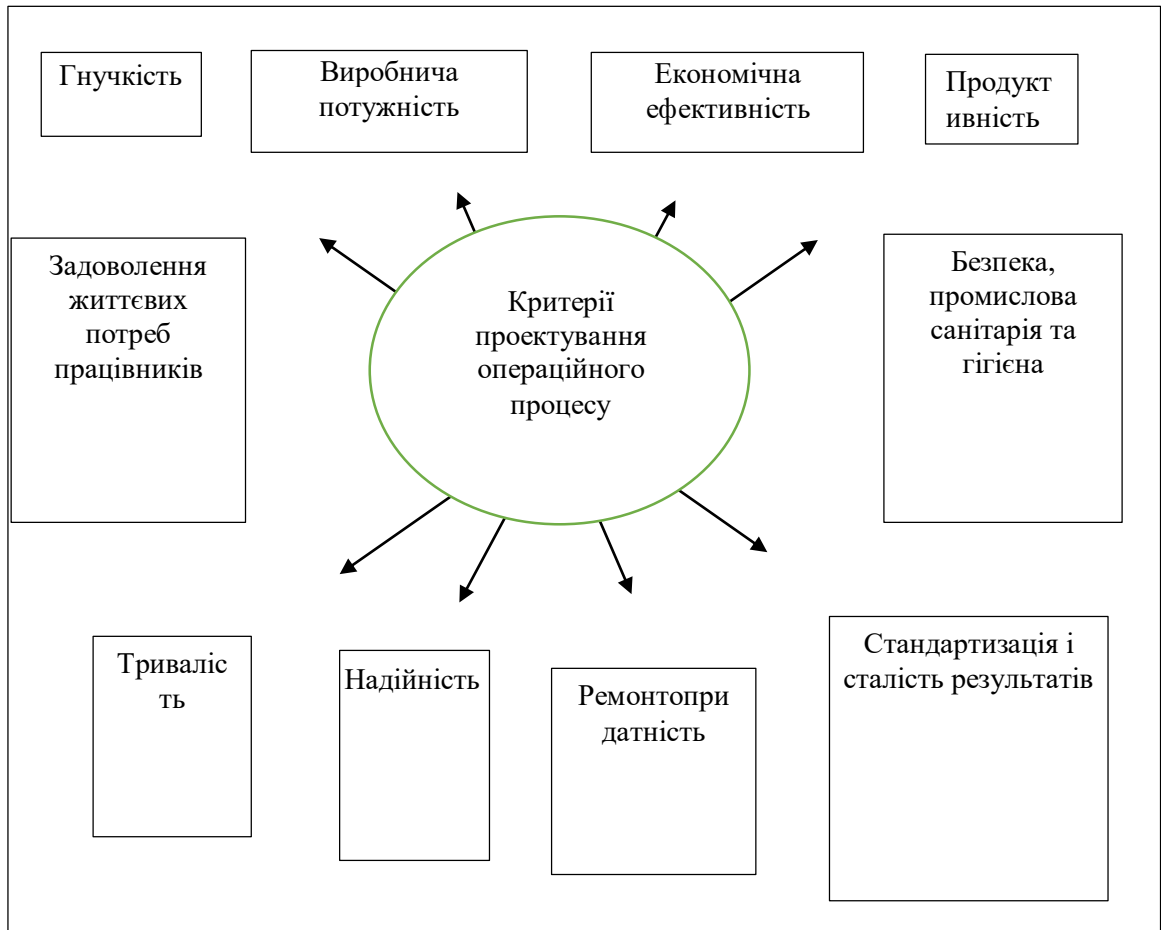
Гнучкість

Виробнича потужність

Економічна ефективність

Продукт ивність

Задоволення життєвих потреб працівників

Критерії проектування операційного процесу

Безпека, промислова санітарія та гігієна

Тривалість ть

Надійність

Ремонтопри датність

Стандартизація і сталість результатів